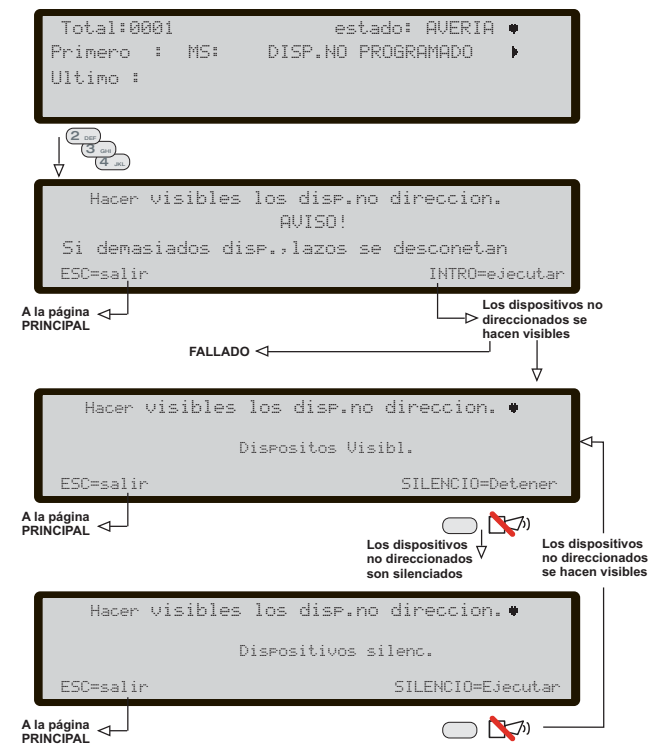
Total:0001 estado: AVERIA
Primero : MS: DISP.NO PROGRAMADO
Ultimo :

2 DEF
3 GHI
4 JKL

Hacer visibles los disp.no direccion.
AVISO!
Si demasiados disp.,lazos se desconetan
ESC=salir INTRO=ejecutar

A la página PRINCIPAL

Los dispositivos no direccionados se hacen visibles

FALLADO

Hacer visibles los disp.no direccion.
Dispositos Visibl.
ESC=salir SILENCIO=Detener

A la página PRINCIPAL

Los dispositivos no direccionados son silenciados

Los dispositivos no direccionados se hacen visibles

Hacer visibles los disp.no direccion.
Dispositivos silenc.
ESC=salir SILENCIO=Ejecutar

A la página PRINCIPAL